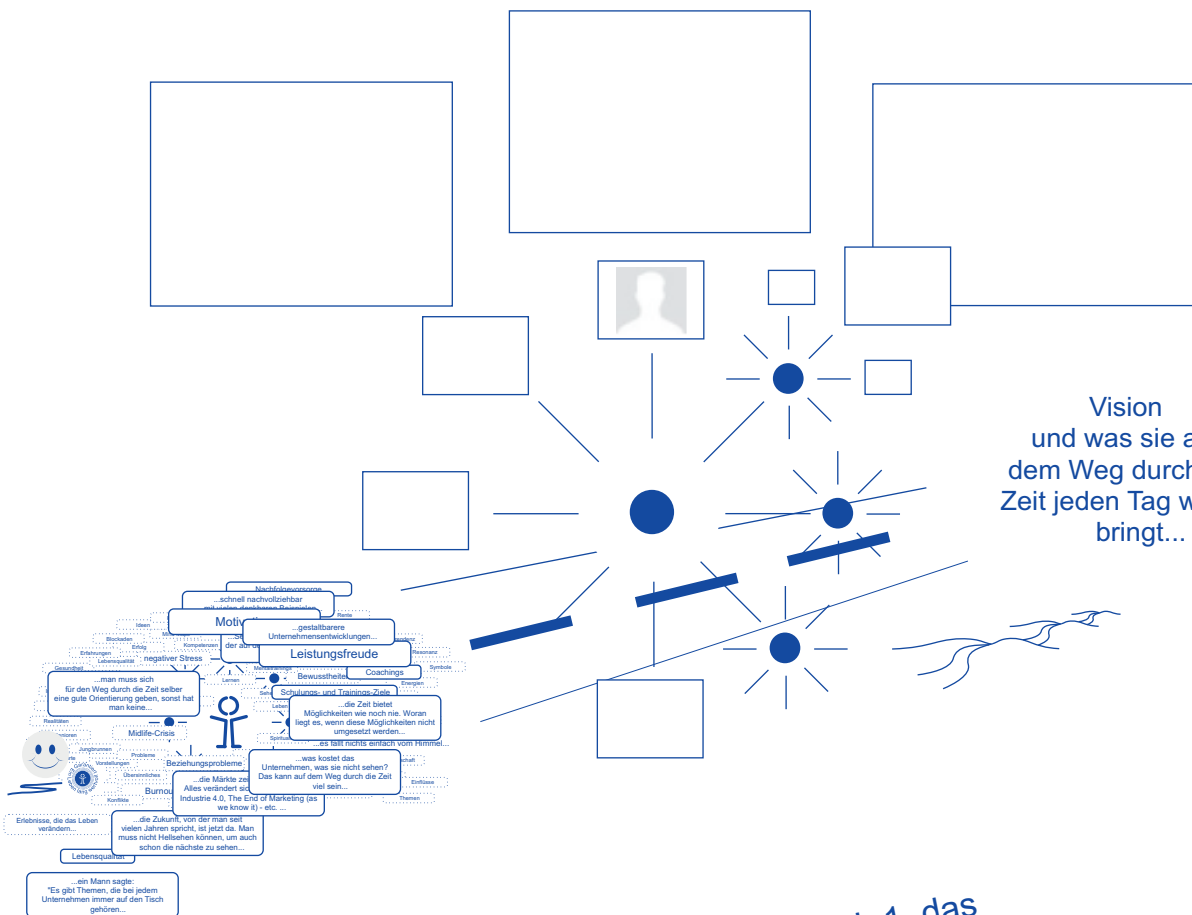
Vision
und was sie a
dem Weg durch
Zeit jeden Tag w
bringt...

Nachfolgevorsorge
...schnell nachvollziehbar mit vielen denkbaren Beispielen
Motiv
...gestaltbarere Unternehmensentwicklungen...
Leistungsfreude
negativer Stress
Coachings
Bewusstheit
Schulungs- und Trainings-Ziele
...man muss sich für den Weg durch die Zeit selber eine gute Orientierung geben, sonst hat man keine...
...die Zeit bietet Möglichkeiten wie noch nie. Woran liegt es, wenn diese Möglichkeiten nicht umgesetzt werden...
...es fällt nichts einfach vom Himmel...
Midlife-Crisis
Beziehungsprobleme
...was kostet das Unternehmen, was sie nicht sehen? Das kann auf dem Weg durch die Zeit viel sein...
...die Märkte ze Alles verändert sic Industrie 4.0, The End of Marketing (as we know it) - etc. ...
Burnou
Erlebnisse, die das Leben verändern...
...die Zukunft, von der man seit vielen Jahren spricht, ist jetzt da. Man muss nicht Hellsehen können, um auch schon die nächste zu sehen...
Lebensqualität
...ein Mann sagte: "Es gibt Themen, die bei jedem Unternehmen immer auf den Tisch gehören...
Blockaden
Ideen
Erfolg
Erfahrungen
Lebensqualität
Kompetenzen
Gesundheit
Lernen
Realitäten
Jungbrunnen
Probleme
Vorstellungen
Übersinnliches
Konflikte
Rente
Resonanz
Symbole
Energien
Spiritu
Einflüsse
Themen
das